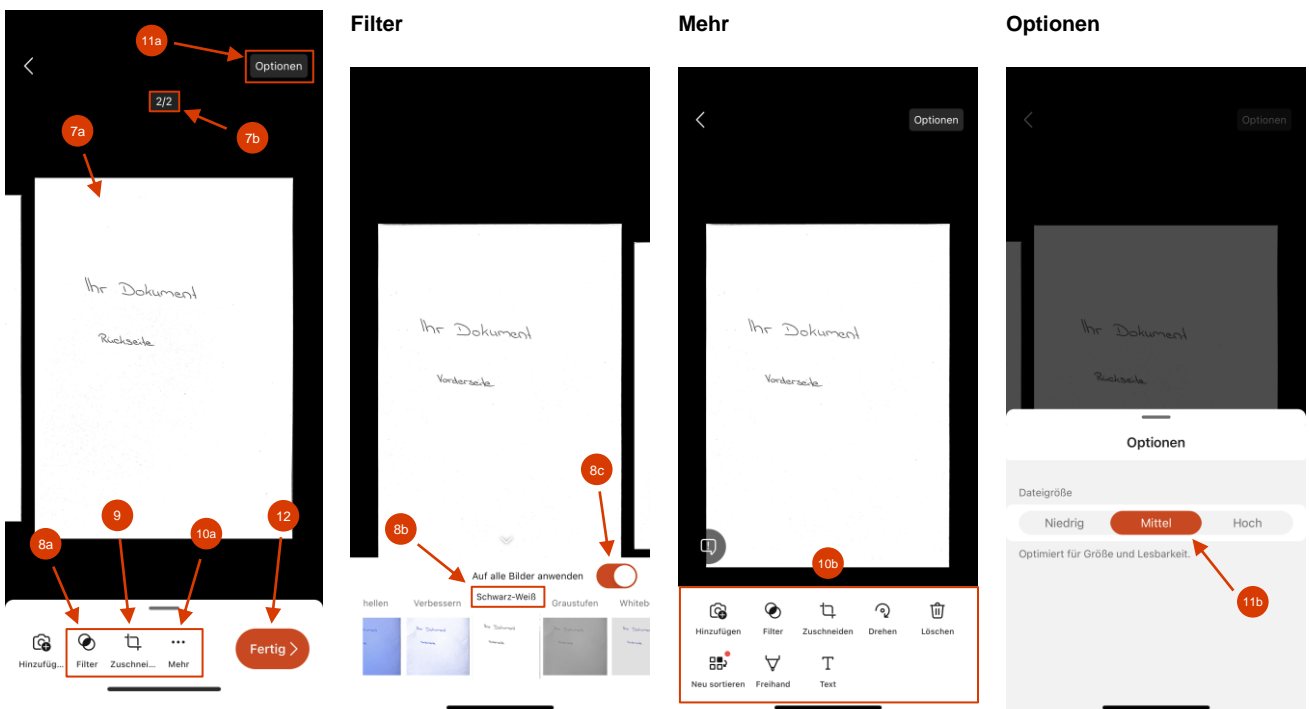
11a
Optionen
2/2
7b
7a
Ihr Dokument
Rückseite
8a
9
10a
12
Hinzufüg...
Filter
Zuschnei...
Mehr
Fertig >

Filter

Ihr Dokument
Vorderseite
8c
8b
Auf alle Bilder anwenden
hellen
Verbessern
Schwarz-Weiß
Graustufen
Whiteb

Mehr

Optionen
Ihr Dokument
Vorderseite
10b
Hinzufügen
Filter
Zuschneiden
Drehen
Löschen
Neu sortieren
Freihand
Text

Optionen

Optionen
Ihr Dokument
Rückseite
Optionen
Dateigröße
Niedrig
Mittel
Hoch
Optimiert für Größe und Lesbarkeit.
11b